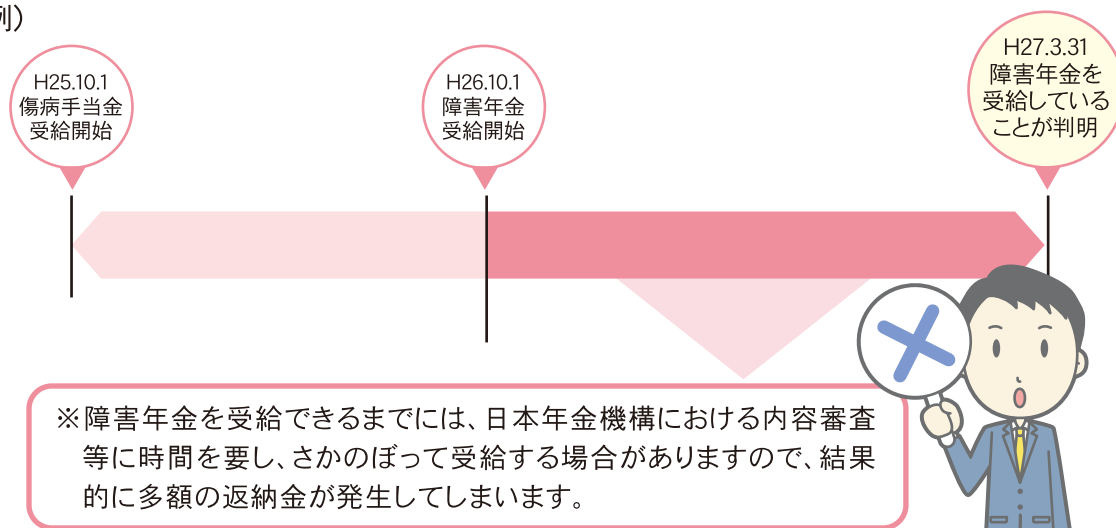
例)

H25.10.1
傷病手当金
受給開始

H26.10.1
障害年金
受給開始

H27.3.31
障害年金を
受給している
ことが判明

※障害年金を受給できるまでには、日本年金機構における内容審査等に時間を要し、さかのぼって受給する場合がありますので、結果的に多額の返納金が発生してしまいます。